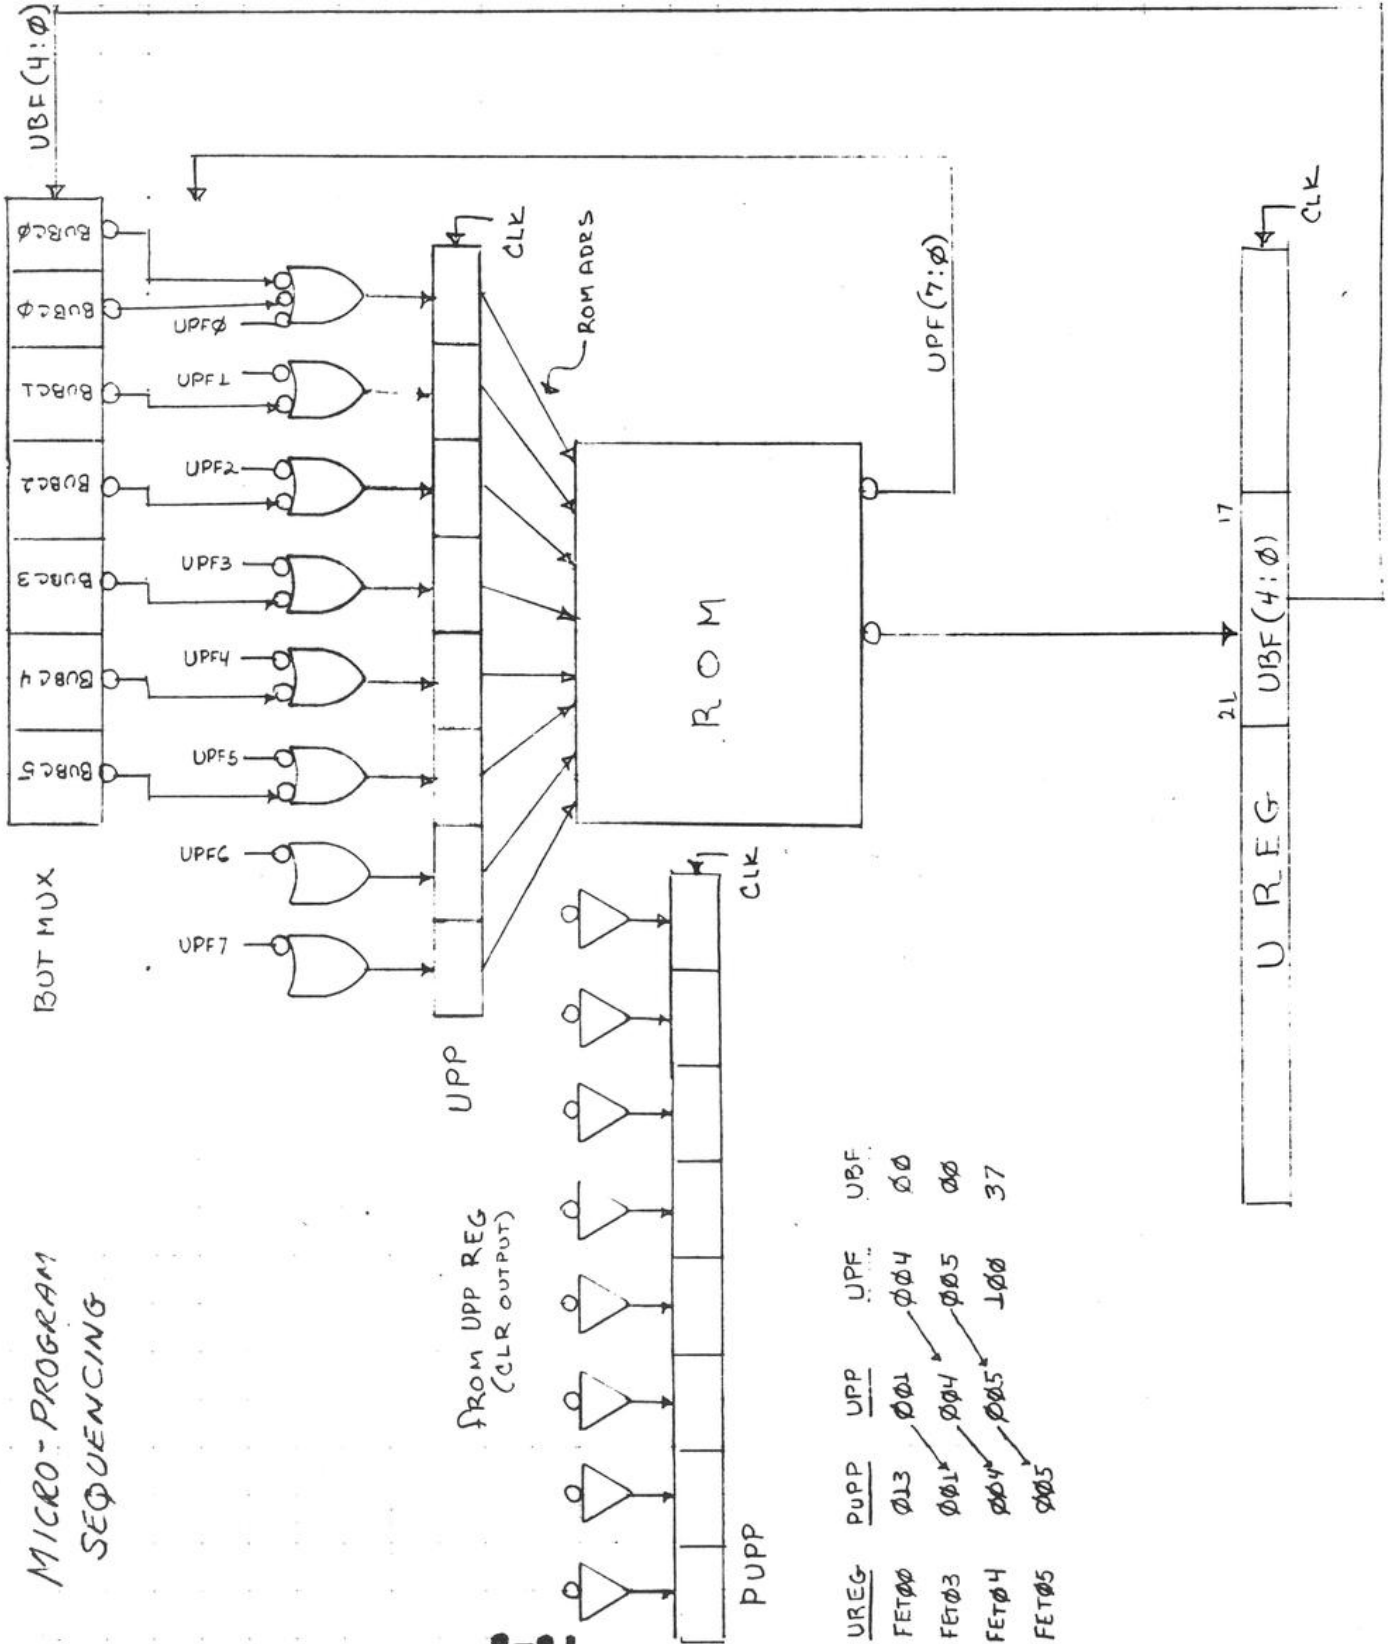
MICRO-PROGRAM SEQUENCING

UBF(4:Ø)

BUBCØ
BUBCØ
BUBC1
BUBC2
BUBC3
BUBC4
BUBC5

BUT MUX

UPFØ
UPF1
UPF2
UPF3
UPF4
UPF5
UPF6
UPF7

CLK
ROM ADRS
UPF(7:Ø)

UPP

ROM

CLK

FROM UPP REG (CLR OUTPUT)

PUPP

CLK
17
UBF(4:Ø)
21
U REG

| UREG | PUPP | UPP | UPF | UBF |
|---|---|---|---|---|
| FETØØ | Ø13 | ØØ1 | ØØ4 | ØØ |
| FETØ3 | ØØ1 | ØØ4 | ØØ5 | ØØ |
| FETØ4 | ØØ4 | ØØ5 | 1ØØ | 37 |
| FETØ5 | ØØ5 | | | |